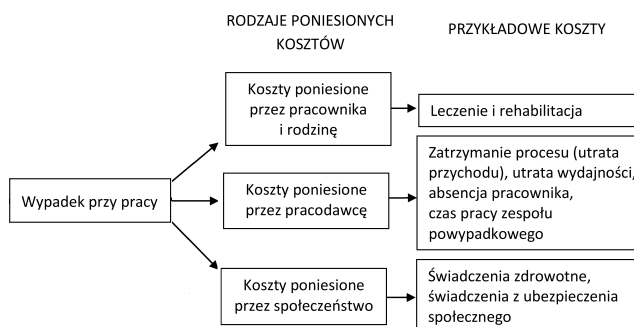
RODZAJE PONIESIONYCH KOSZTÓW

PRZYKŁADOWE KOSZTY

Wypadek przy pracy

Koszty poniesione przez pracownika i rodzinę

Leczenie i rehabilitacja

Koszty poniesione przez pracodawcę

Zatrzymanie procesu (utrata przychodu), utrata wydajności, absencja pracownika, czas pracy zespołu powypadkowego

Koszty poniesione przez społeczeństwo

Świadczenia zdrowotne, świadczenia z ubezpieczenia społecznego